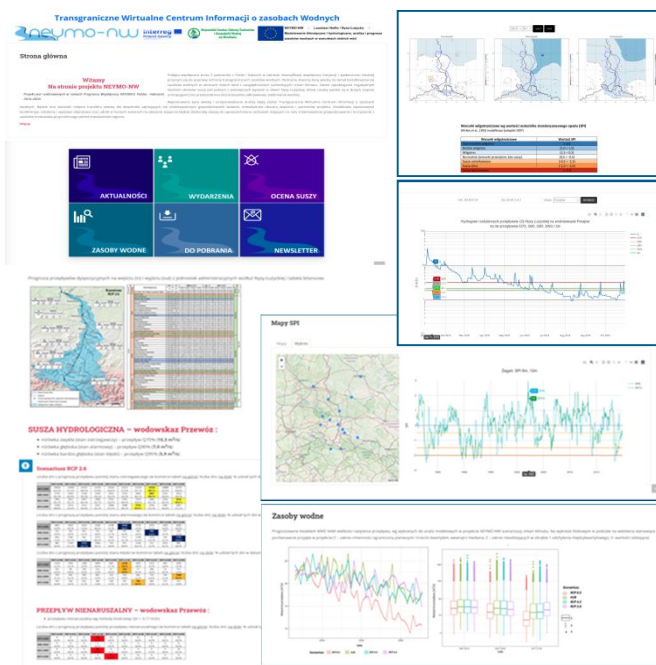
Transgraniczne Wirtualne Centrum Informacji o zasobach Wodnych

NEYMO-NW

Strona główna

Witamy
Na stronie projektu NEYMO-NW

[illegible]

AKTUALNOŚCI
WYDARZENIA
OCENA SUSZY
ZASOBY WODNE
DO POBRANIA
NEWSLETTER

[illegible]

SUSZA HYDROLOGICZNA – wodowskaz Przewóz :

Scenariusz RCP 2.6

PRZEPŁYW NIENARUSZALNY – wodowskaz Przewóz :

Mapy SPI

Zasoby wodne

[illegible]